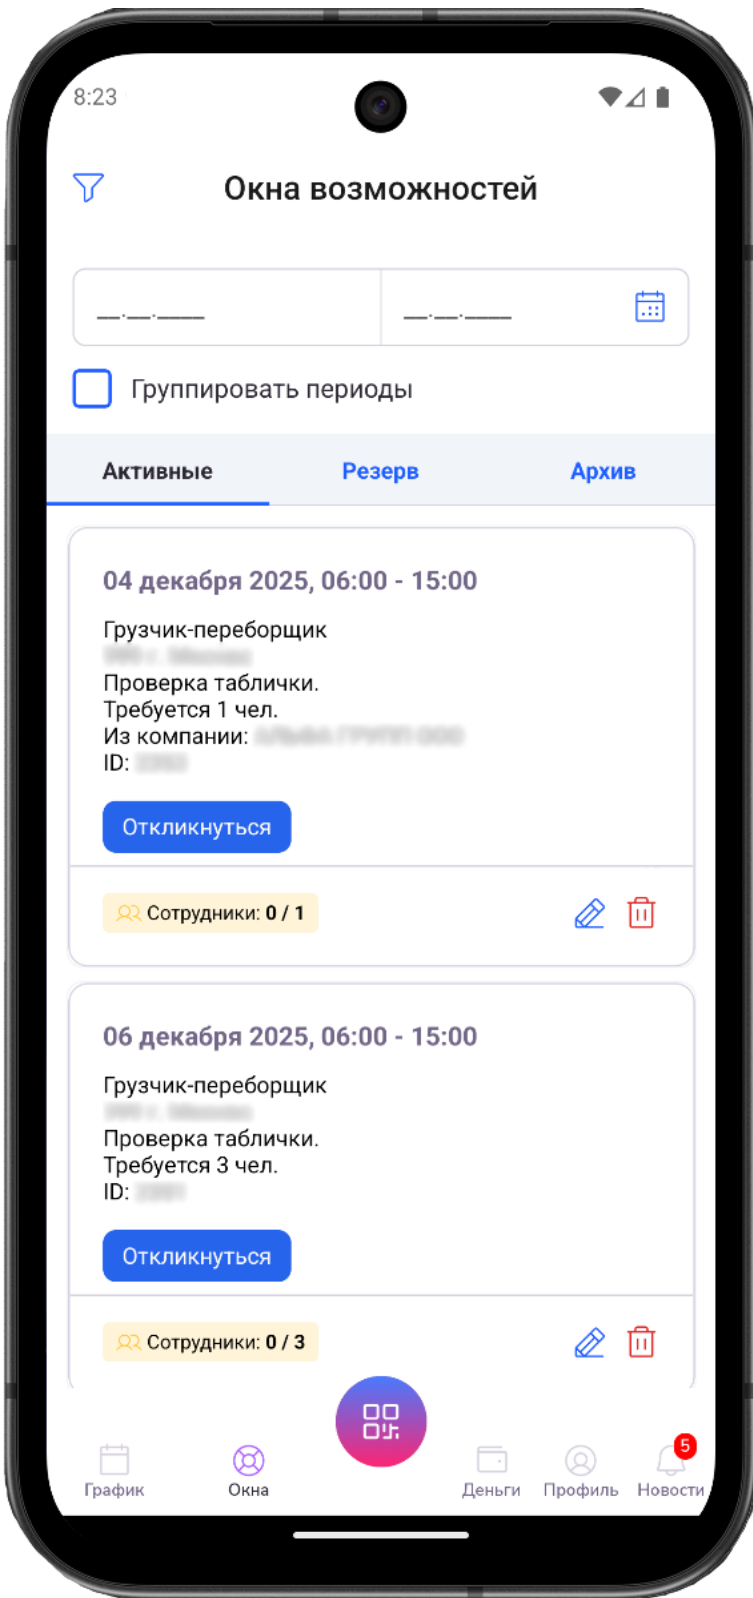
8:23

Окна возможностей

__.__.____

__.__.____

Группировать периоды

Активные

Резерв

Архив

04 декабря 2025, 06:00 - 15:00

Грузчик-переборщик
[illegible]
Проверка таблички.
Требуется 1 чел.
Из компании: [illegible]
ID: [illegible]

Откликнуться

Сотрудники: 0 / 1

06 декабря 2025, 06:00 - 15:00

Грузчик-переборщик
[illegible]
Проверка таблички.
Требуется 3 чел.
ID: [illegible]

Откликнуться

Сотрудники: 0 / 3

График

Окна

Деньги

Профиль

5

Новости